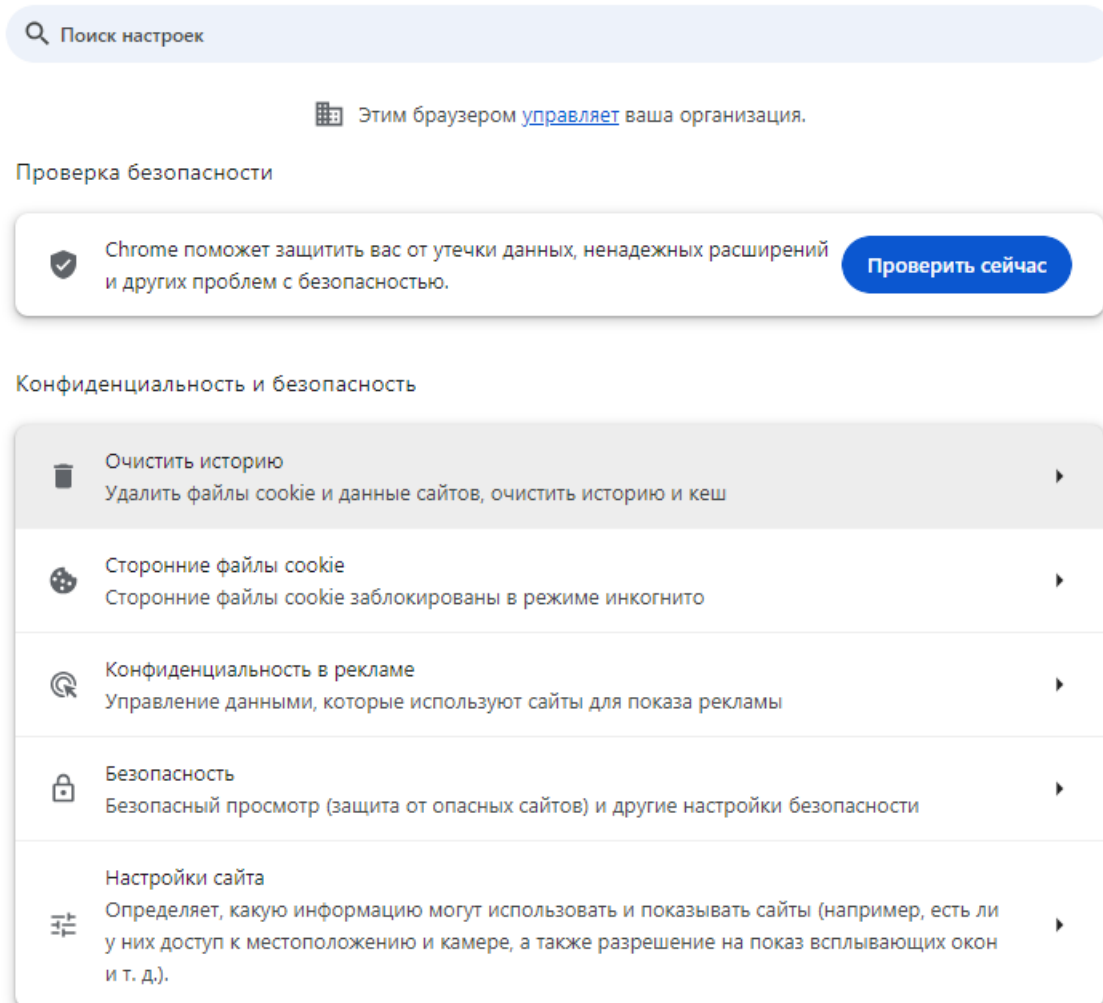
Поиск настроек

Этим браузером управляет ваша организация.

Проверка безопасности

Chrome поможет защитить вас от утечки данных, ненадежных расширений и других проблем с безопасностью.

Проверить сейчас

Конфиденциальность и безопасность

Очистить историю
Удалить файлы cookie и данные сайтов, очистить историю и кеш

Сторонние файлы cookie
Сторонние файлы cookie заблокированы в режиме инкогнито

Конфиденциальность в рекламе
Управление данными, которые используют сайты для показа рекламы

Безопасность
Безопасный просмотр (защита от опасных сайтов) и другие настройки безопасности

Настройки сайта
Определяет, какую информацию могут использовать и показывать сайты (например, есть ли у них доступ к местоположению и камере, а также разрешение на показ всплывающих окон и т. д.).